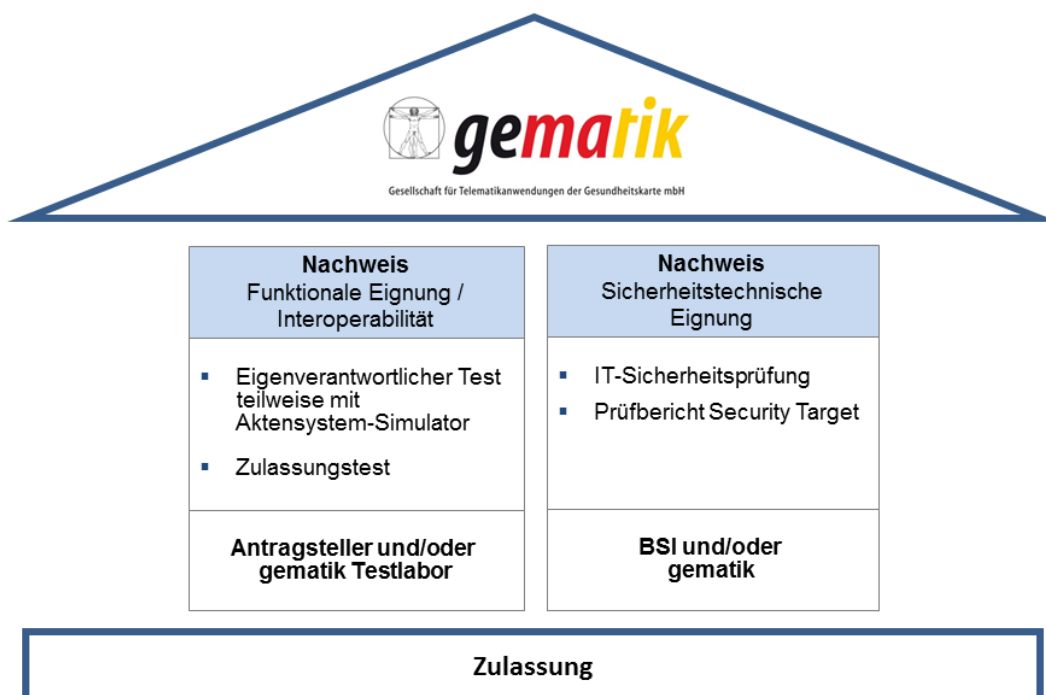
gematik

Gesellschaft für Telematikanwendungen der Gesundheitskarte mbH

**Nachweis**
Funktionale Eignung / Interoperabilität

- Eigenverantwortlicher Test teilweise mit Aktensystem-Simulator
- Zulassungstest

**Antragsteller und/oder gematik Testlabor**

**Nachweis**
Sicherheitstechnische Eignung

- IT-Sicherheitsprüfung
- Prüfbericht Security Target

**BSI und/oder gematik**

**Zulassung**